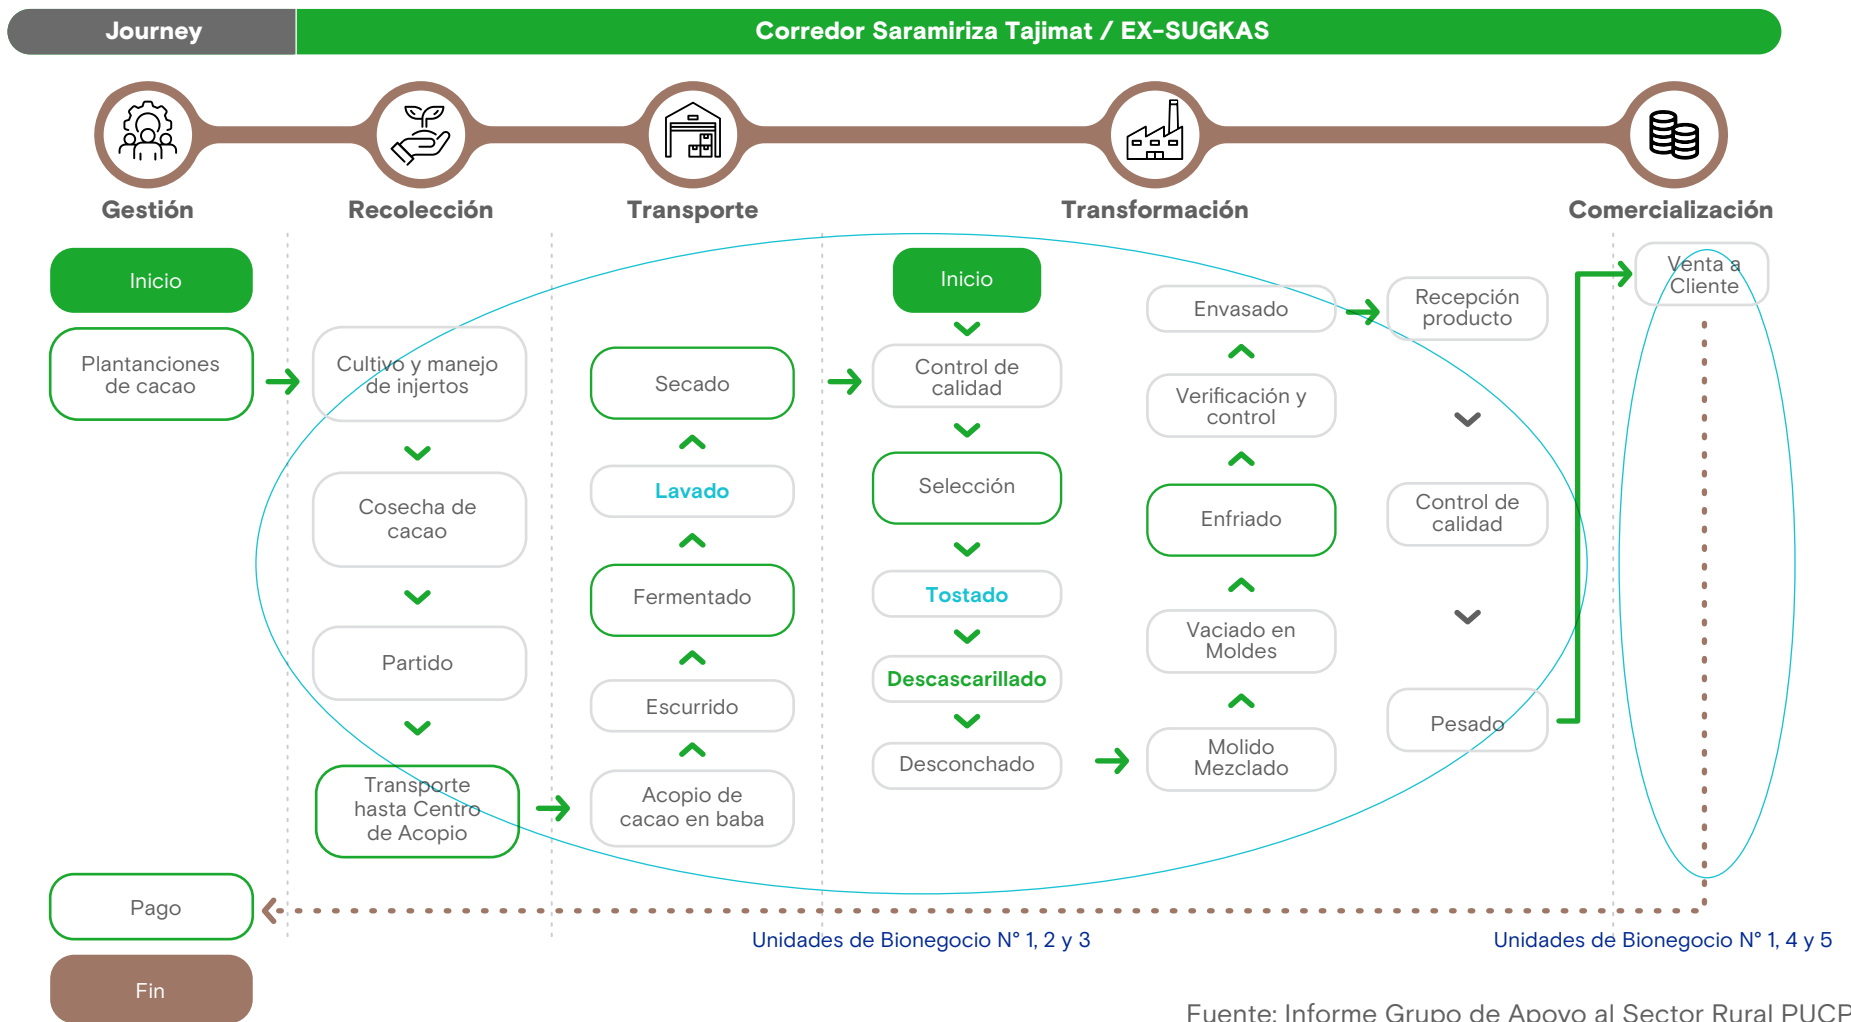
Journey

Corredor Saramiriza Tajimat / EX-SUGKAS

Gestión

Recolección

Transporte

Transformación

Comercialización

Inicio

Plantanciones de cacao

Pago

Fin

Cultivo y manejo de injertos

Cosecha de cacao

Partido

Transporte hasta Centro de Acopio

Secado

Lavado

Fermentado

Escurrido

Acopio de cacao en baba

Inicio

Control de calidad

Selección

Tostado

Descascarillado

Desconchado

Envasado

Verificación y control

Enfriado

Vaciado en Moldes

Molido Mezclado

Recepción producto

Control de calidad

Pesado

Venta a Cliente

Unidades de Bionegocio N° 1, 2 y 3

Unidades de Bionegocio N° 1, 4 y 5

Fuente: Informe Grupo de Apoyo al Sector Rural PUCP